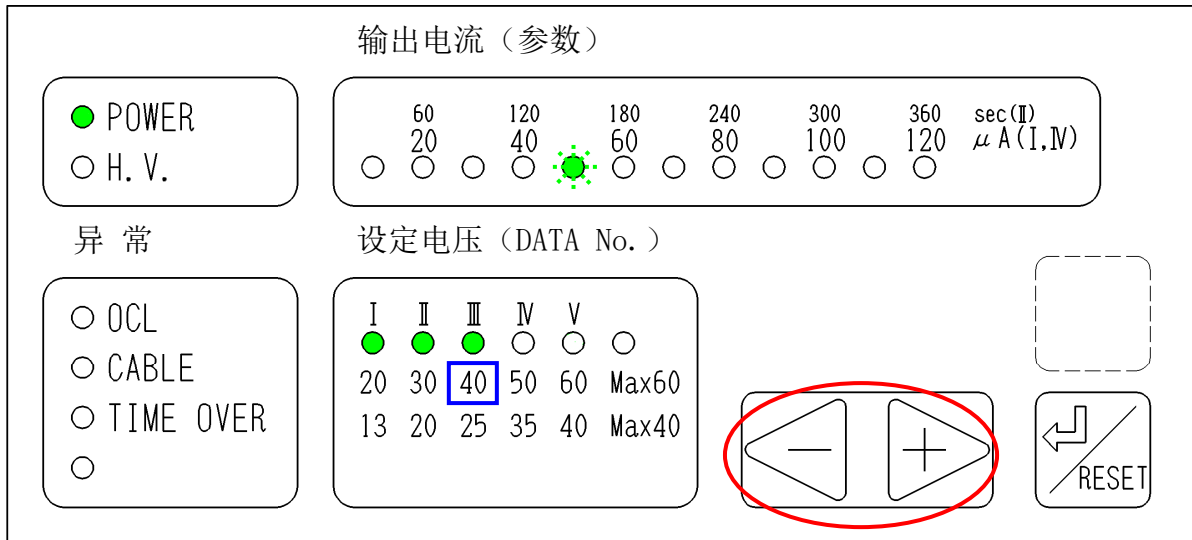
输出电流（参数）

POWER
H. V.

60 120 180 240 300 360 sec(Ⅱ)
20 40 60 80 100 120 μA(Ⅰ,Ⅳ)

异 常

OCL
CABLE
TIME OVER

设定电压（DATA No.）

| Ⅰ | Ⅱ | Ⅲ | Ⅳ | Ⅴ | |
|---|---|---|---|---|---|
| 20 | 30 | 40 | 50 | 60 | Max60 |
| 13 | 20 | 25 | 35 | 40 | Max40 |

RESET